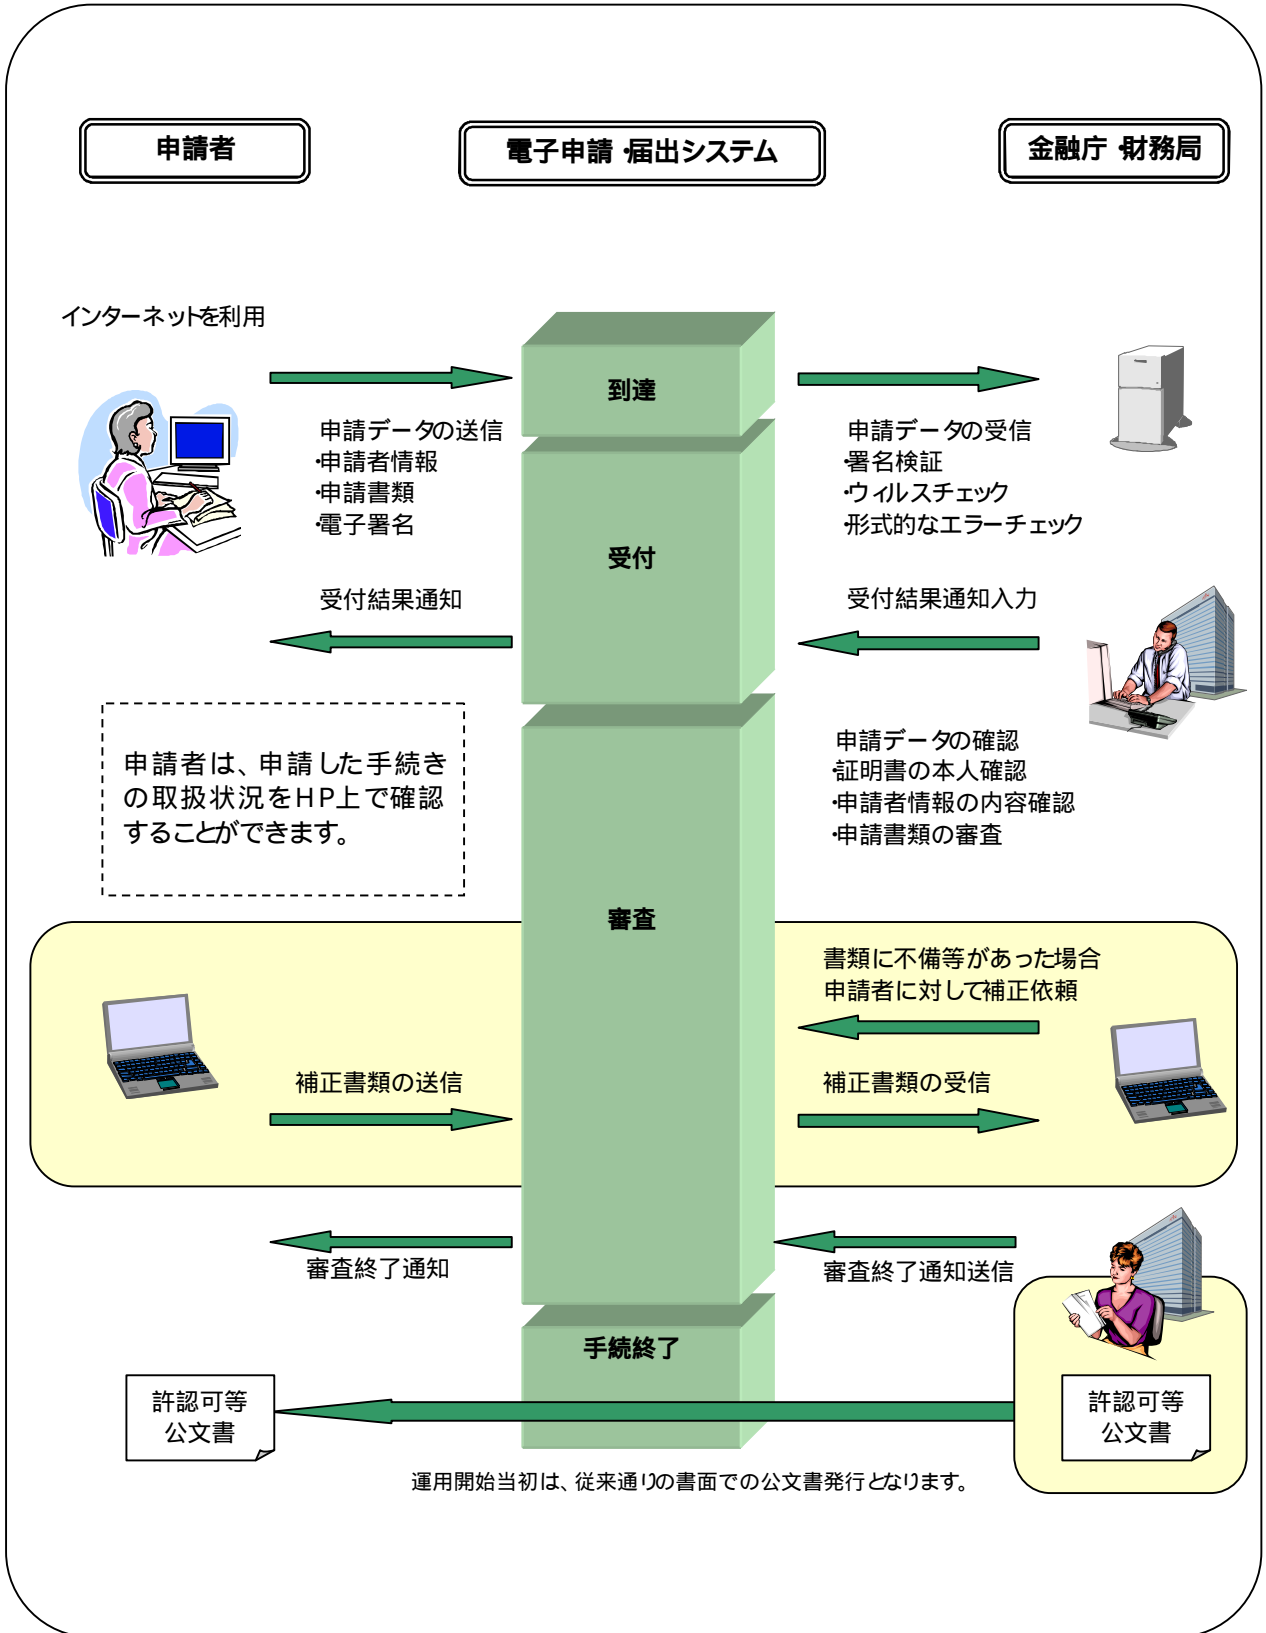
申請者

電子申請・届出システム

金融庁・財務局

インターネットを利用

到達

申請データの送信
・申請者情報
・申請書類
・電子署名

申請データの受信
・署名検証
・ウィルスチェック
・形式的なエラーチェック

受付

受付結果通知

受付結果通知入力

申請者は、申請した手続きの取扱状況をHP上で確認することができます。

申請データの確認
・証明書の本人確認
・申請者情報の内容確認
・申請書類の審査

審査

書類に不備等があった場合
申請者に対して補正依頼

補正書類の送信

補正書類の受信

審査終了通知

審査終了通知送信

手続終了

許認可等
公文書

許認可等
公文書

運用開始当初は、従来通りの書面での公文書発行となります。